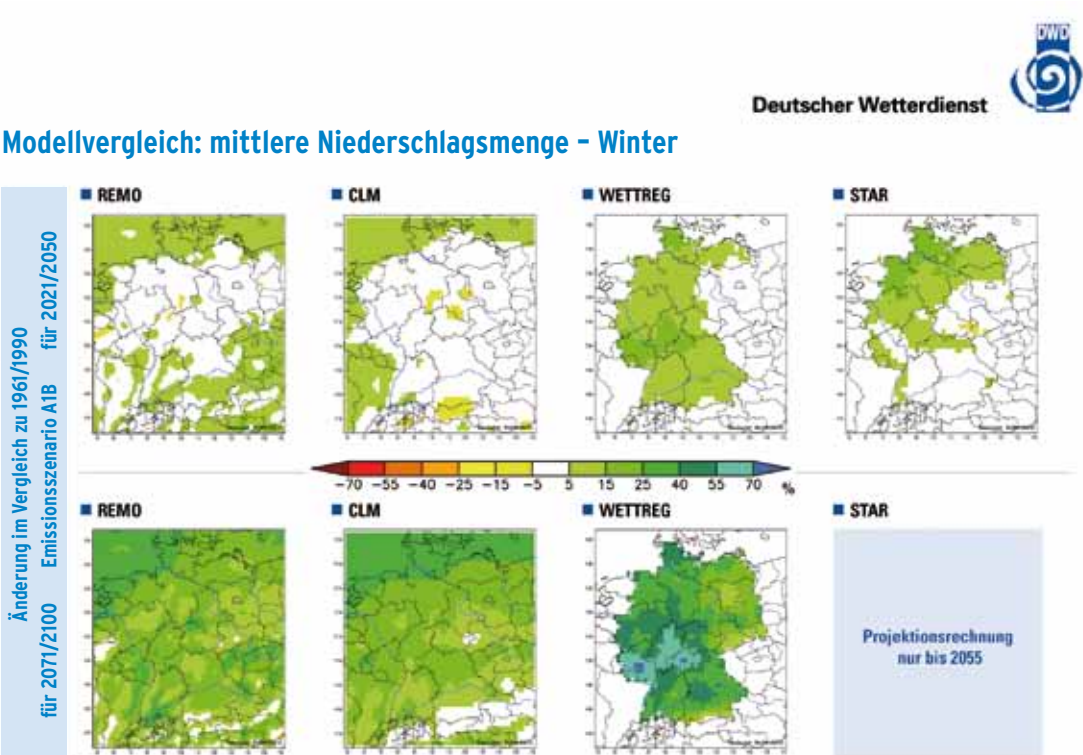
DWD

Deutscher Wetterdienst

Modellvergleich: mittlere Niederschlagsmenge – Winter

Änderung im Vergleich zu 1961/1990 Emissionsszenario A1B für 2021/2050

für 2071/2100

REMO

CLM

WETTREG

STAR

−70 −55 −40 −25 −15 −5 5 15 25 40 55 70 %

REMO

CLM

WETTREG

STAR

Projektionsrechnung nur bis 2055